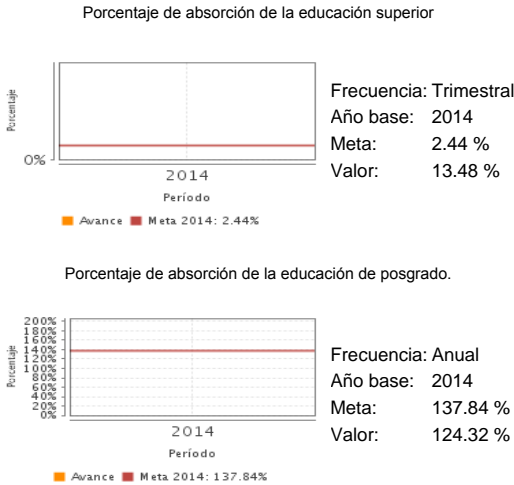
Porcentaje de absorción de la educación superior

Porcentaje

0%

2014

Período

Avance Meta 2014: 2.44%

Frecuencia: Trimestral
Año base: 2014
Meta: 2.44 %
Valor: 13.48 %

Porcentaje de absorción de la educación de posgrado.

200%
180%
160%
140%
120%
100%
80%
60%
40%
20%
0%

Porcentaje

2014

Período

Avance Meta 2014: 137.84%

Frecuencia: Anual
Año base: 2014
Meta: 137.84 %
Valor: 124.32 %